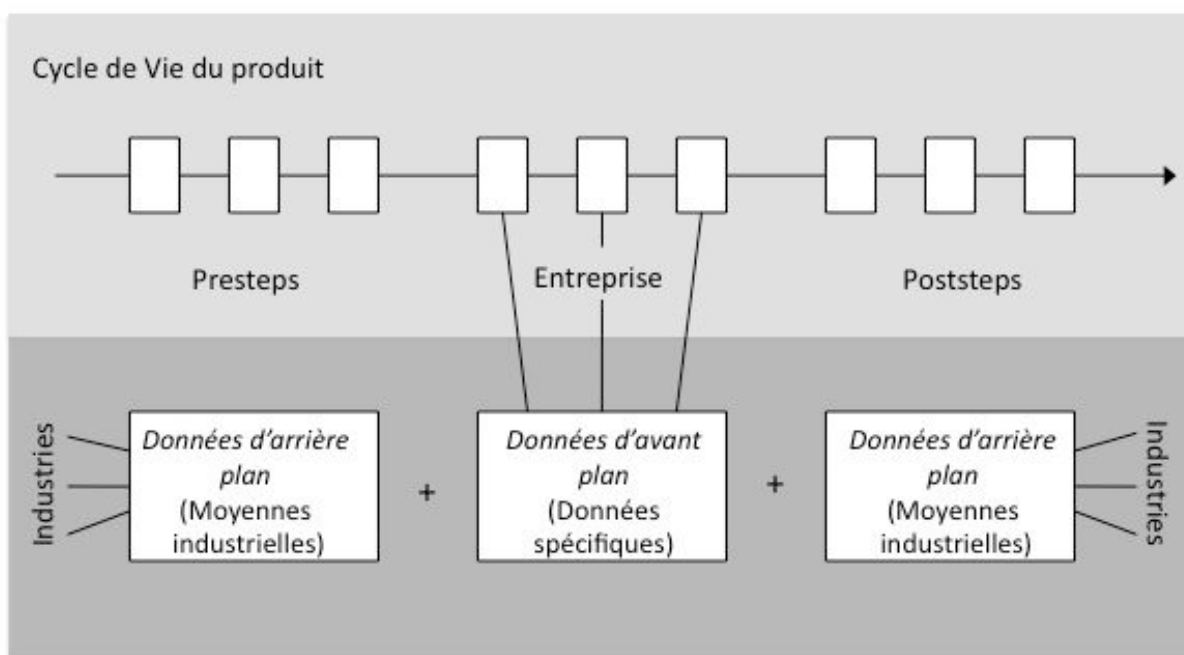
Cycle de Vie du produit

Presteps

Entreprise

Poststeps

Industries

*Données d'arrière plan* (Moyennes industrielles)

+

*Données d'avant plan* (Données spécifiques)

+

*Données d'arrière plan* (Moyennes industrielles)

Industries